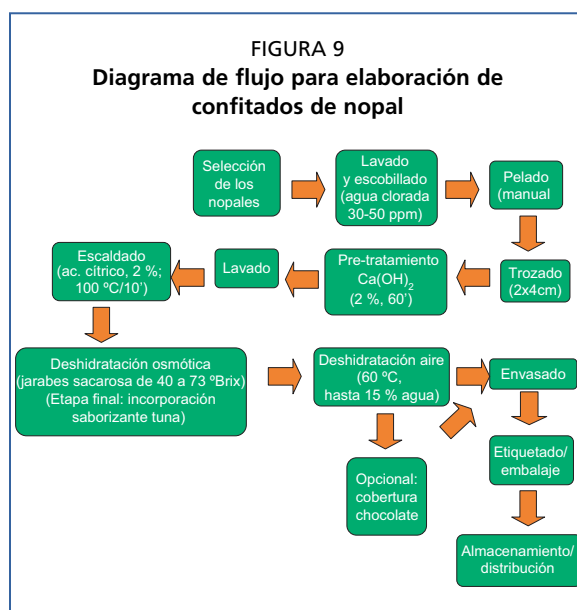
FIGURA 9
**Diagrama de flujo para elaboración de confitados de nopal**

Selección de los nopales

Lavado y escobillado (agua clorada 30-50 ppm)

Pelado (manual

Trozado (2x4cm)

Pre-tratamiento $Ca(OH)_2$ (2 %, 60')

Lavado

Escaldado (ac. cítrico, 2 %; 100 ºC/10')

Deshidratación osmótica (jarabes sacarosa de 40 a 73 ºBrix) (Etapa final: incorporación saborizante tuna)

Deshidratación aire (60 ºC, hasta 15 % agua)

Envasado

Opcional: cobertura chocolate

Etiquetado/ embalaje

Almacenamiento/ distribución